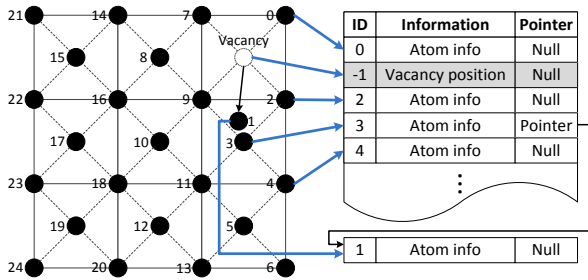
21 14 7 0
15 8 Vacancy
22 16 9 2
1
17 10 3
23 18 11 4
19 12 5
24 20 13 6

| ID | Information | Pointer |
|---|---|---|
| 0 | Atom info | Null |
| -1 | Vacancy position | Null |
| 2 | Atom info | Null |
| 3 | Atom info | Pointer |
| 4 | Atom info | Null |

⋮

| 1 | Atom info | Null |
|---|---|---|